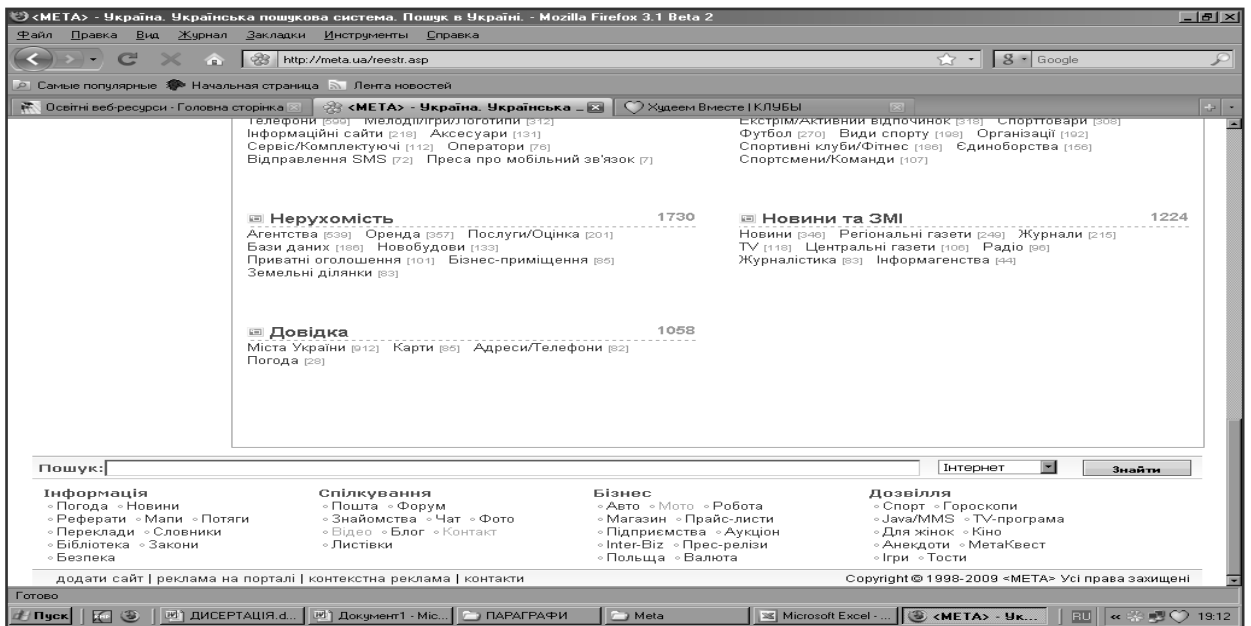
<META> - Україна. Українська пошукова система. Пошук в Україні. - Mozilla Firefox 3.1 Beta 2

Файл Правка Вид Журнал Закладки Инструменты Справка

http://meta.ua/reestr.asp

Google

Самые популярные Начальная страница Лента новостей

Освітні веб-ресурси - Головна сторінка | <META> - Україна. Українська ... | Худеем Вместе | КЛУБЫ

Телефони [599] Мелодії/Ігри/Логотипи [312]
Інформаційні сайти [218] Аксесуари [131]
Сервіс/Комплектуючі [112] Оператори [76]
Відправлення SMS [72] Преса про мобільний зв'язок [7]

Екстрім/Активний відпочинок [318] Спорттовари [308]
Футбол [270] Види спорту [198] Організації [192]
Спортивні клуби/Фітнес [186] Єдиноборства [156]
Спортсмени/Команди [107]

Нерухомість 1730
Агентства [539] Оренда [357] Послуги/Оцінка [201]
Бази даних [186] Новобудови [133]
Приватні оголошення [101] Бізнес-приміщення [85]
Земельні ділянки [83]

Новини та ЗМІ 1224
Новини [346] Регіональні газети [249] Журнали [215]
TV [118] Центральні газети [106] Радіо [96]
Журналістика [83] Інформагенства [44]

Довідка 1058
Міста України [912] Карти [85] Адреси/Телефони [82]
Погода [28]

Пошук: Інтернет Знайти

Інформація
Погода Новини
Реферати Мапи Потяги
Переклади Словники
Бібліотека Закони
Безпека

Спілкування
Пошта Форум
Знайомства Чат Фото
Відео Блог Контакт
Листівки

Бізнес
Авто Мото Робота
Магазин Прайс-листи
Підприємства Аукціон
Inter-Biz Прес-релізи
Польща Валюта

Дозвілля
Спорт Гороскопи
Java/MMS TV-програма
Для жінок Кіно
Анекдоти МетаКвест
Ігри Тости

додати сайт | реклама на порталі | контекстна реклама | контакти

Copyright © 1998-2009 <META> Усі права захищені

Готово

Пуск | ДИСЕРТАЦІЯ.d... | Документ1 - Mic... | ПАРАГРАФИ | Meta | Microsoft Excel - ... | <META> - Ук... | RU | 19:12